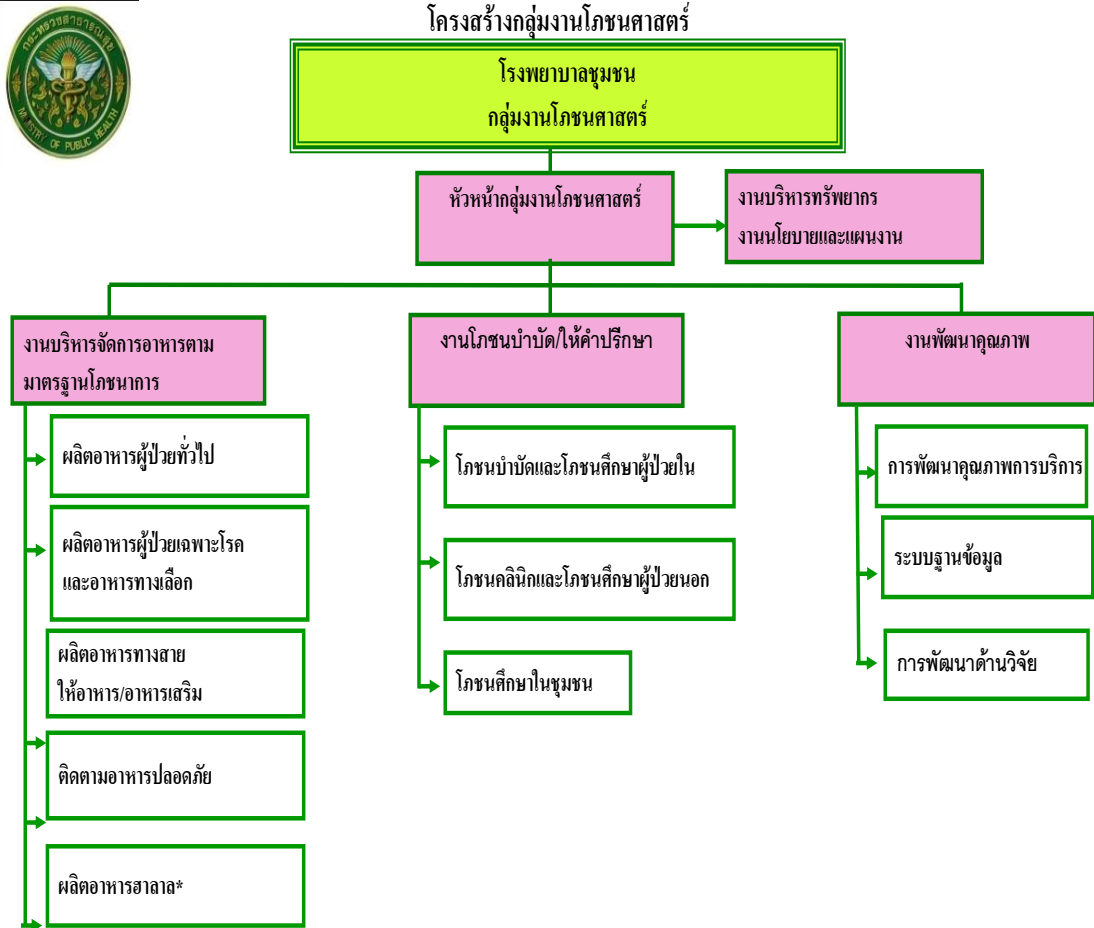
โครงสร้างกลุ่มงานโภชนศาสตร์

กระทรวงสาธารณสุข
MINISTRY OF PUBLIC HEALTH

โรงพยาบาลชุมชน
กลุ่มงานโภชนศาสตร์

หัวหน้ากลุ่มงานโภชนศาสตร์

งานบริหารทรัพยากร
งานนโยบายและแผนงาน

งานบริหารจัดการอาหารตามมาตรฐานโภชนาการ

ผลิตอาหารผู้ป่วยทั่วไป

ผลิตอาหารผู้ป่วยเฉพาะโรค และอาหารทางเลือก

ผลิตอาหารทางสาย ให้อาหาร/อาหารเสริม

ติดตามอาหารปลอดภัย

ผลิตอาหารฮาลาล*

งานโภชนบำบัด/ให้คำปรึกษา

โภชนบำบัดและโภชนศึกษาผู้ป่วยใน

โภชนคลินิกและโภชนศึกษาผู้ป่วยนอก

โภชนศึกษาในชุมชน

งานพัฒนาคุณภาพ

การพัฒนาคุณภาพการบริการ

ระบบฐานข้อมูล

การพัฒนาด้านวิจัย